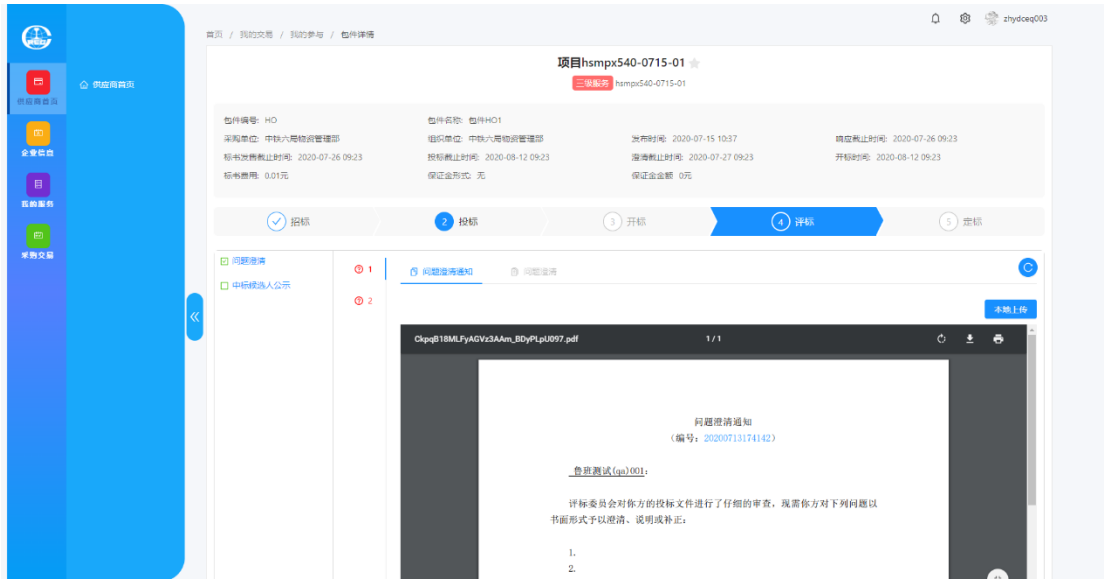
供应商首页
企业信息
监购服务
采购交易

供应商首页

首页 / 我的交易 / 我的参与 / 包件详情

zhydceq003

项目hsmpx540-0715-01

三级服务 hsmpx540-0715-01

包件编号: HO
包件名称: 包件HO1
采购单位: 中铁六局物资管理部
组织单位: 中铁六局物资管理部
发布时间: 2020-07-15 10:37
响应截止时间: 2020-07-26 09:23
标书发售截止时间: 2020-07-26 09:23
投标截止时间: 2020-08-12 09:23
澄清截止时间: 2020-07-27 09:23
开标时间: 2020-08-12 09:23
标书费用: 0.01元
保证金形式: 无
保证金金额: 0元

招标
2 投标
3 开标
4 评标
5 定标

问题澄清
中标候选人公示

1
2

问题澄清通知
问题澄清

本地上传

CkpqB18MLFyAGVz3AAm_BDyPLpU097.pdf
1 / 1

问题澄清通知
(编号: 20200713174142)

鲁班测试(qa)001:

评标委员会对你方的投标文件进行了仔细的审查，现需你方对下列问题以书面形式予以澄清、说明或补正:

1.
2.